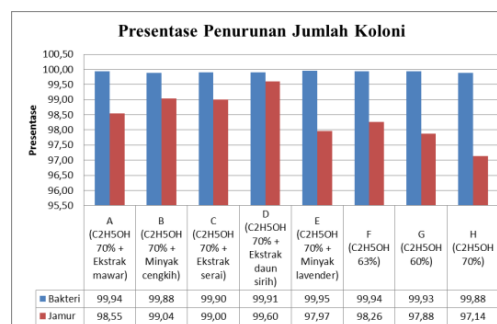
Presentase Penurunan Jumlah Koloni

100,50
100,00
99,50
99,00
98,50
98,00
97,50
97,00
96,50
96,00
95,50

Presentase

| | A (C2H5OH 70% + Ekstrak mawar) | B (C2H5OH 70% + Minyak cengkih) | C (C2H5OH 70% + Ekstrak serai) | D (C2H5OH 70% + Ekstrak daun sirih) | E (C2H5OH 70% + Minyak lavender) | F (C2H5OH 63%) | G (C2H5OH 60%) | H (C2H5OH 70%) |
|---|---|---|---|---|---|---|---|---|
| Bakteri | 99,94 | 99,88 | 99,90 | 99,91 | 99,95 | 99,94 | 99,93 | 99,88 |
| Jamur | 98,55 | 99,04 | 99,00 | 99,60 | 97,97 | 98,26 | 97,88 | 97,14 |